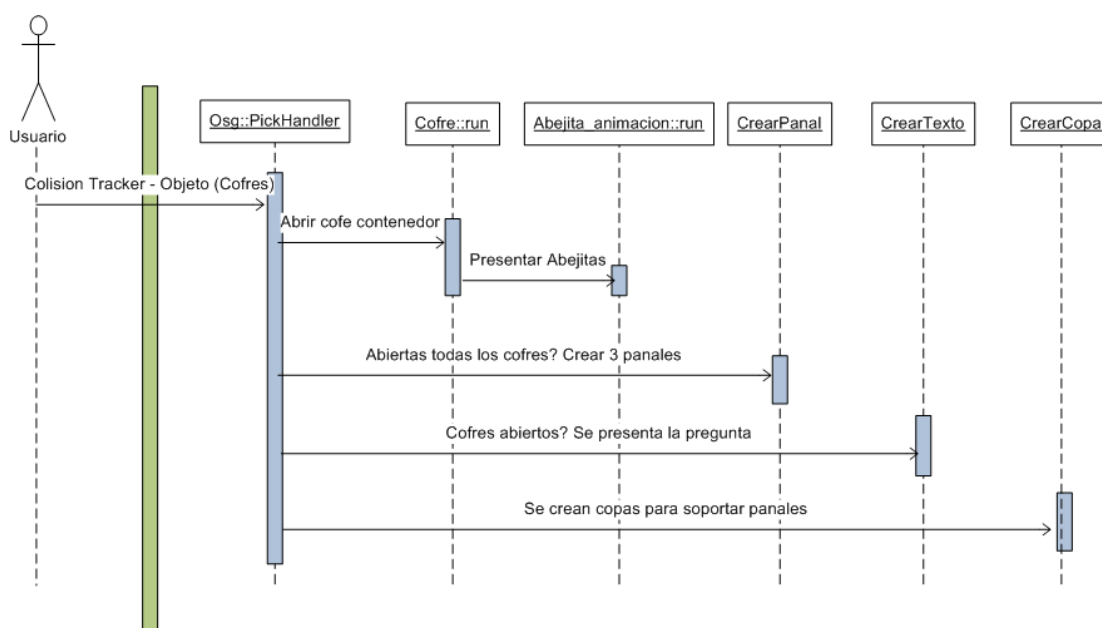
Usuario

Osg::PickHandler

Cofre::run

Abejita_animacion::run

CrearPanal

CrearTexto

CrearCopa

Colision Tracker - Objeto (Cofres)

Abrir cofe contenedor

Presentar Abejitas

Abiertas todas los cofres? Crear 3 panales

Cofres abiertos? Se presenta la pregunta

Se crean copas para soportar panales